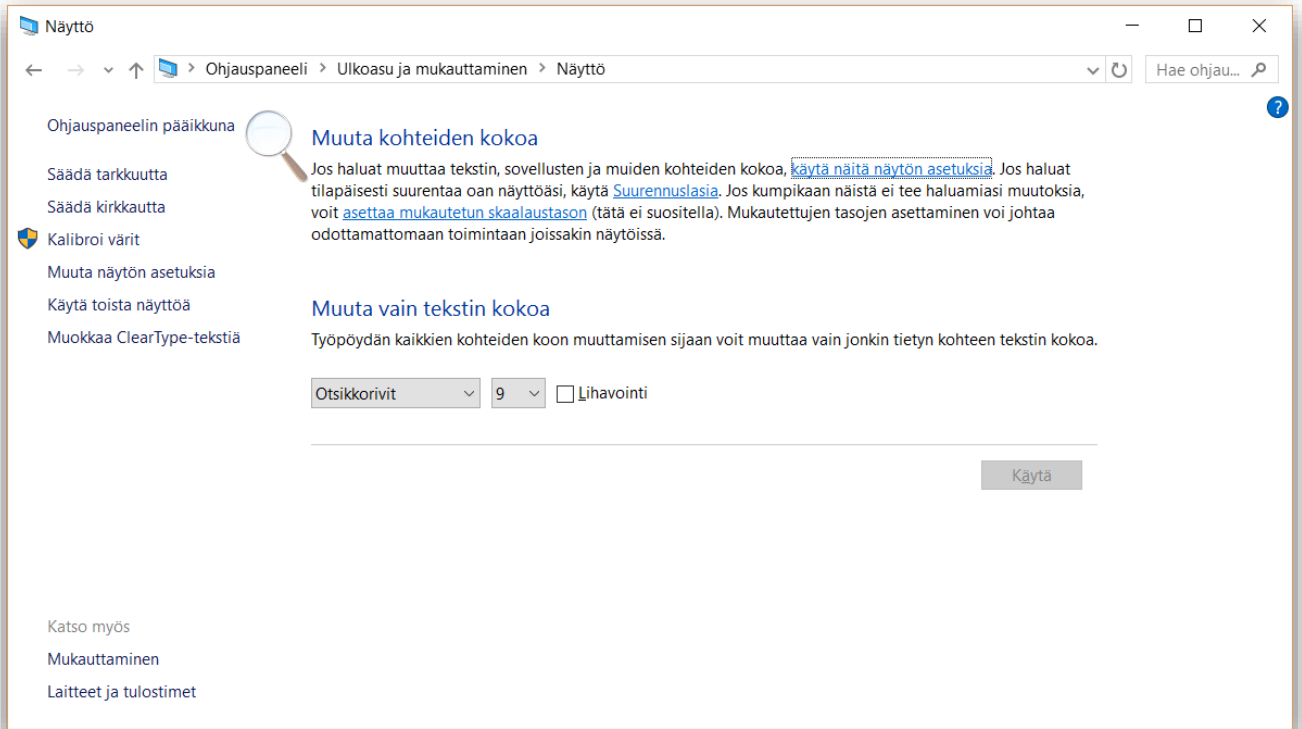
Näyttö

Ohjauspaneeli > Ulkoasu ja mukauttaminen > Näyttö

Hae ohjau...

Ohjauspaneelin pääikkuna

Säädä tarkkuutta

Säädä kirkkautta

Kalibroi värit

Muuta näytön asetuksia

Käytä toista näyttöä

Muokkaa ClearType-tekstiä

Muuta kohteiden kokoa

Jos haluat muuttaa tekstin, sovellusten ja muiden kohteiden kokoa, käytä näitä näytön asetuksia. Jos haluat tilapäisesti suurentaa oan näyttöäsi, käytä Suurennuslasia. Jos kumpikaan näistä ei tee haluamiasi muutoksia, voit asettaa mukautetun skaalaustason (tätä ei suositella). Mukautettujen tasojen asettaminen voi johtaa odottamattomaan toimintaan joissakin näytöissä.

Muuta vain tekstin kokoa

Työpöydän kaikkien kohteiden koon muuttamisen sijaan voit muuttaa vain jonkin tietyn kohteen tekstin kokoa.

Otsikkorivit

9

Lihavointi

Käytä

Katso myös

Mukauttaminen

Laitteet ja tulostimet